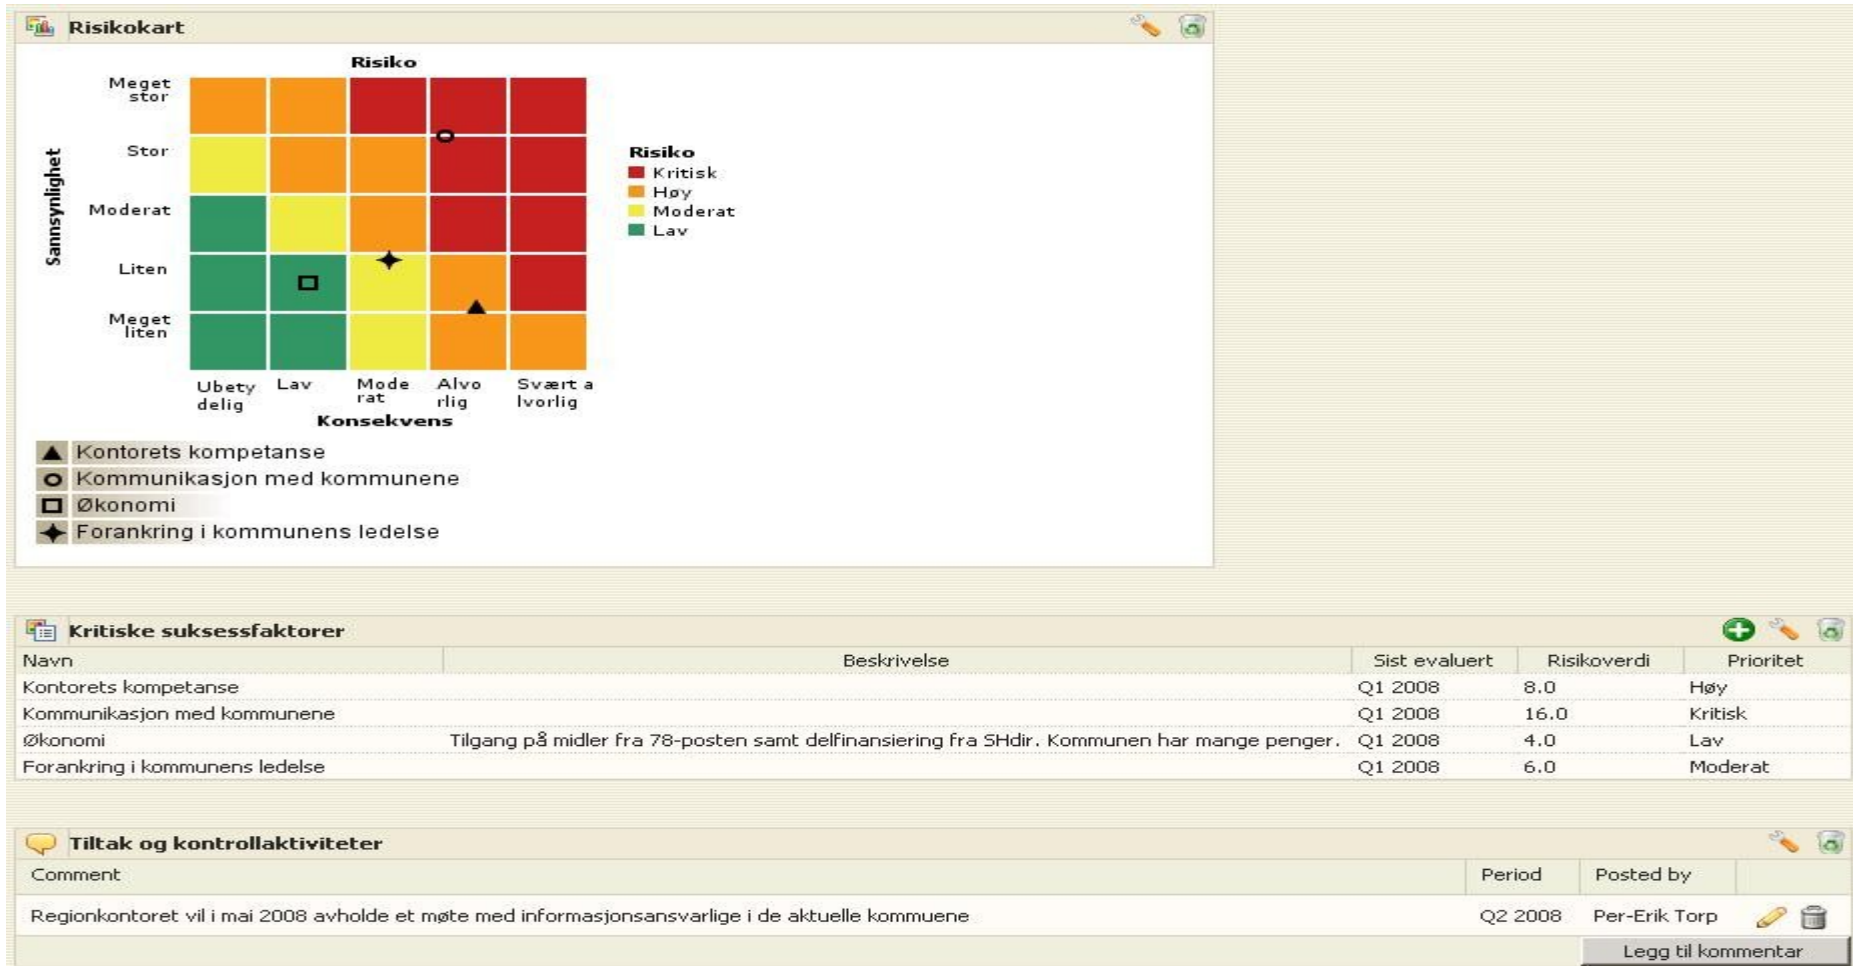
Risikokart

Risiko

Sannsynlighet

Meget stor
Stor
Moderat
Liten
Meget liten

Ubety delig
Lav
Mode rat
Alvo rlig
Svært a lvorlig

Konsekvens

Risiko
Kritisk
Høy
Moderat
Lav

Kontorets kompetanse
Kommunikasjon med kommunene
Økonomi
Forankring i kommunens ledelse

Kritiske suksessfaktorer

| Navn | Beskrivelse | Sist evaluert | Risikoverdi | Prioritet |
|---|---|---|---|---|
| Kontorets kompetanse | | Q1 2008 | 8.0 | Høy |
| Kommunikasjon med kommunene | | Q1 2008 | 16.0 | Kritisk |
| Økonomi | Tilgang på midler fra 78-posten samt delfinansiering fra SHdir. Kommunen har mange penger. | Q1 2008 | 4.0 | Lav |
| Forankring i kommunens ledelse | | Q1 2008 | 6.0 | Moderat |

Tiltak og kontrollaktiviteter

| Comment | Period | Posted by |
|---|---|---|
| Regionkontoret vil i mai 2008 avholde et møte med informasjonsansvarlige i de aktuelle kommunene | Q2 2008 | Per-Erik Torp |

Legg til kommentar